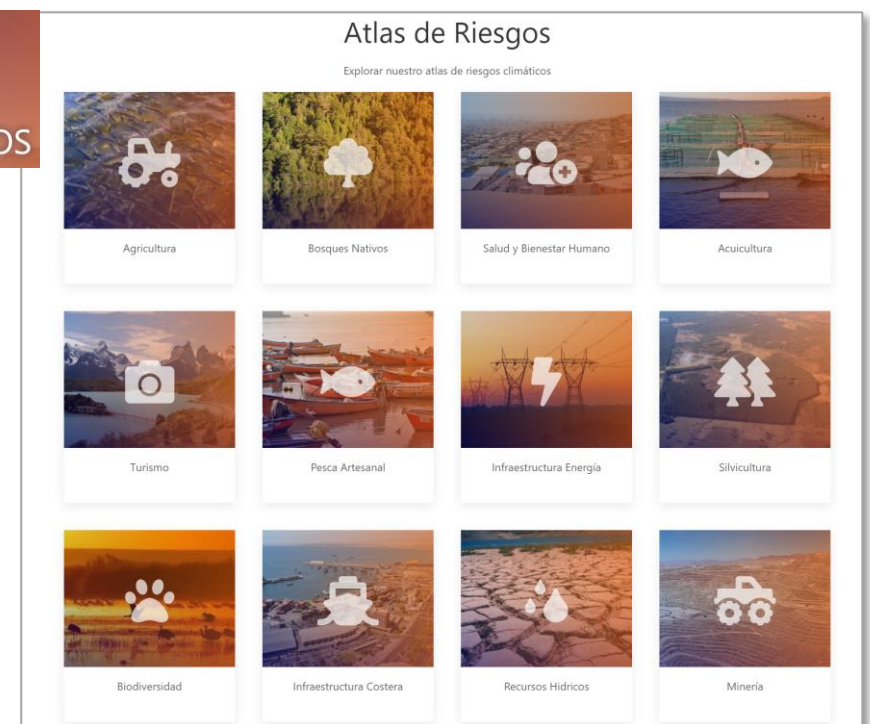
OS

Atlas de Riesgos

Explorar nuestro atlas de riesgos climáticos

Agricultura

Bosques Nativos

Salud y Bienestar Humano

Acuicultura

Turismo

Pesca Artesanal

Infraestructura Energía

Silvicultura

Biodiversidad

Infraestructura Costera

Recursos Hidricos

Minería